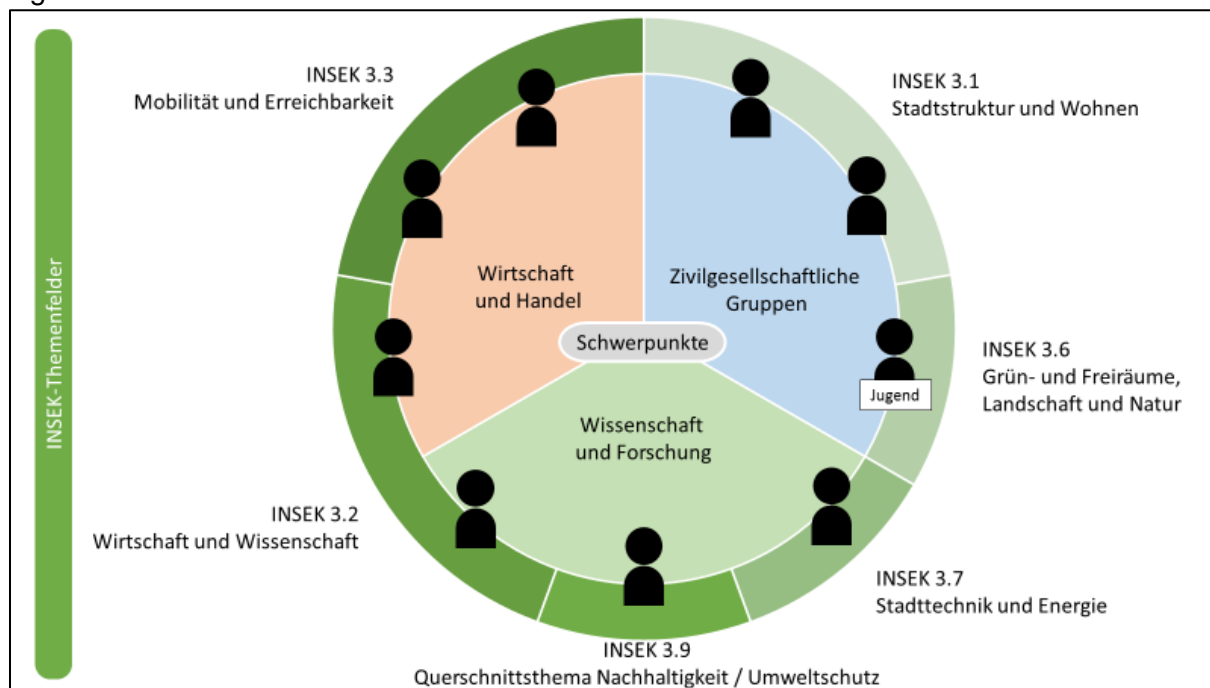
INSEK-Themenfelder

INSEK 3.3
Mobilität und Erreichbarkeit

INSEK 3.1
Stadtstruktur und Wohnen

Wirtschaft und Handel

Zivilgesellschaftliche Gruppen

Schwerpunkte

INSEK 3.6
Grün- und Freiräume, Landschaft und Natur

Jugend

Wissenschaft und Forschung

INSEK 3.2
Wirtschaft und Wissenschaft

INSEK 3.7
Stadttechnik und Energie

INSEK 3.9
Querschnittsthema Nachhaltigkeit / Umweltschutz